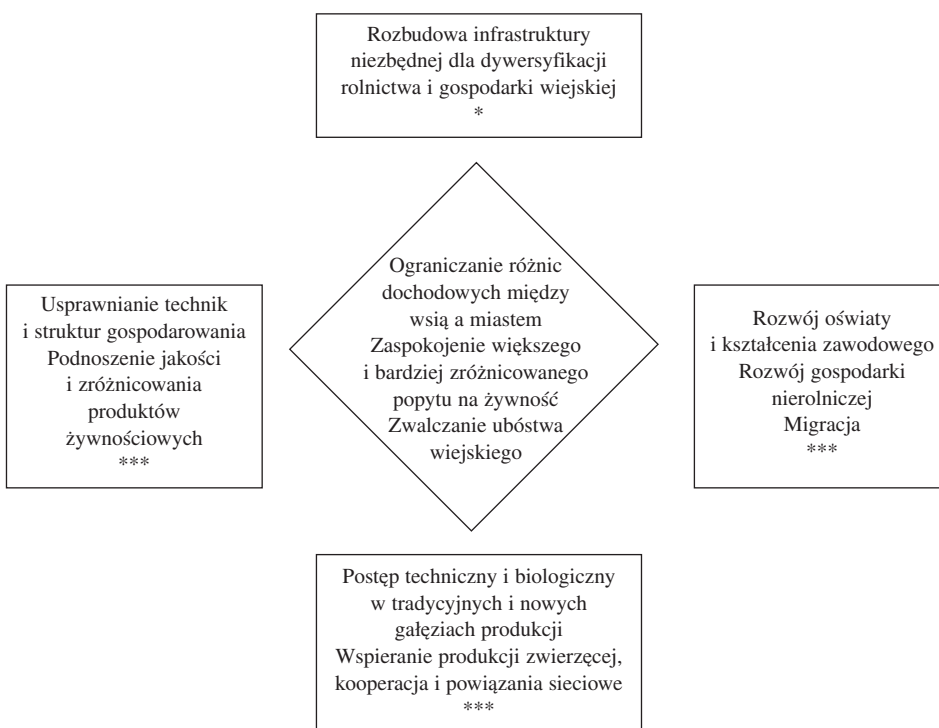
Rozbudowa infrastruktury niezbędnej dla dywersyfikacji rolnictwa i gospodarki wiejskiej
*

Usprawnianie technik i struktur gospodarowania
Podnoszenie jakości i zróżnicowania produktów żywnościowych
***

Ograniczanie różnic dochodowych między wsią a miastem
Zaspokojenie większego i bardziej zróżnicowanego popytu na żywność
Zwalczanie ubóstwa wiejskiego

Rozwój oświaty i kształcenia zawodowego
Rozwój gospodarki nierolniczej
Migracja
***

Postęp techniczny i biologiczny w tradycyjnych i nowych gałęziach produkcji
Wspieranie produkcji zwierzęcej, kooperacja i powiązania sieciowe
***